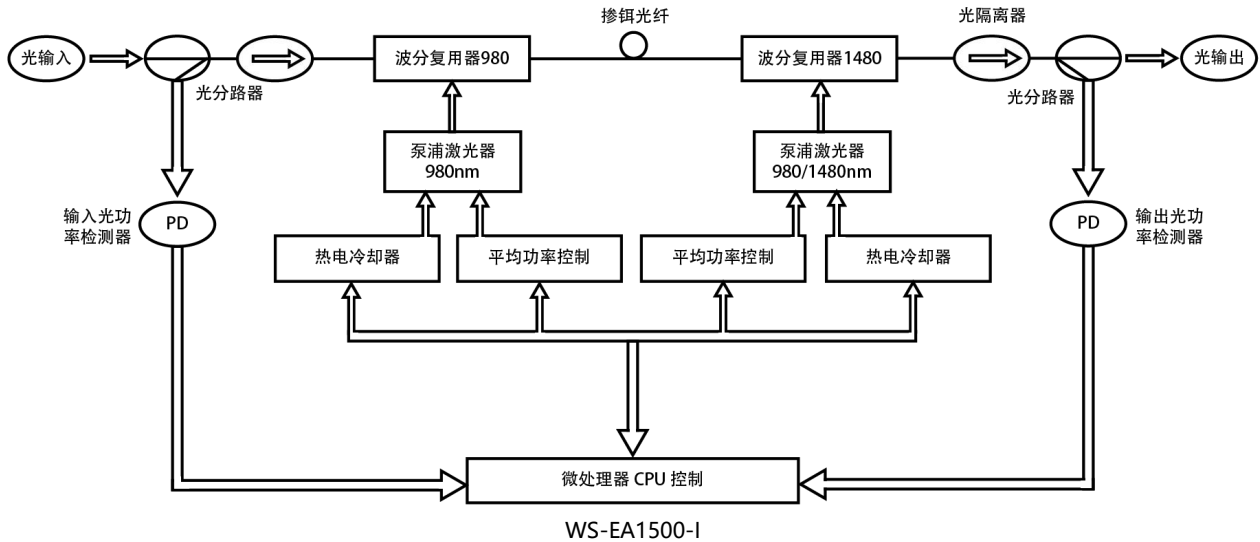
光输入

光分路器

波分复用器980

掺铒光纤

波分复用器1480

光隔离器

光输出

光分路器

泵浦激光器 980nm

泵浦激光器 980/1480nm

输入光功率检测器

PD

PD

输出光功率检测器

热电冷却器

平均功率控制

平均功率控制

热电冷却器

微处理器 CPU 控制

WS-EA1500-I